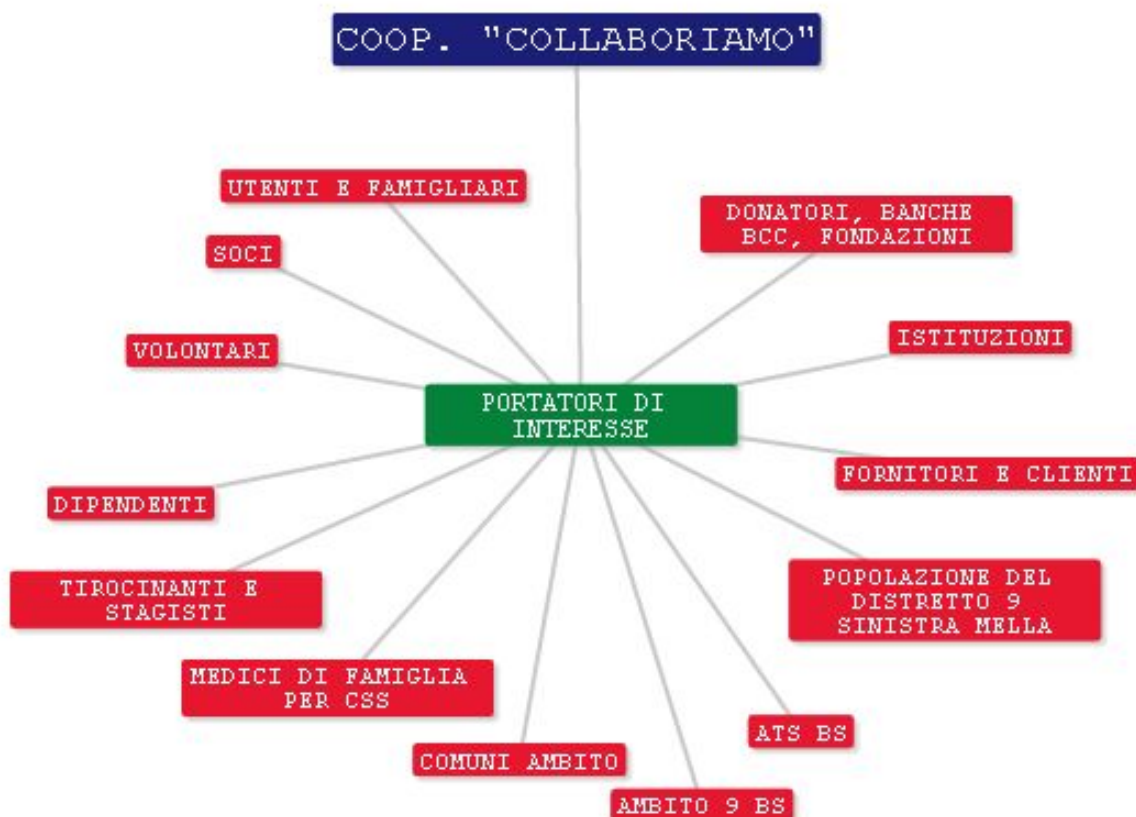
COOP. "COLLABORIAMO"

UTENTI E FAMIGLIARI

SOCI

DONATORI, BANCHE BCC, FONDAZIONI

ISTITUZIONI

VOLONTARI

PORTATORI DI INTERESSE

FORNITORI E CLIENTI

DIPENDENTI

TIROCINANTI E STAGISTI

POPOLAZIONE DEL DISTRETTO 9 SINISTRA MELLA

MEDICI DI FAMIGLIA PER CSS

ATS BS

COMUNI AMBITO

AMBITO 9 BS